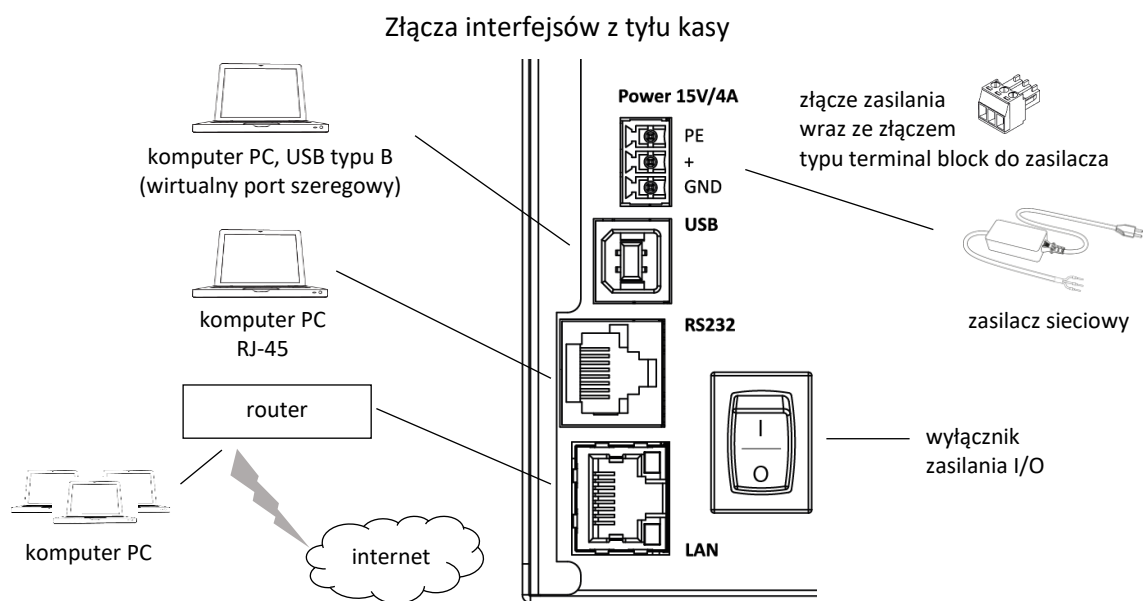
Złącza interfejsów z tyłu kasy

komputer PC, USB typu B (wirtualny port szeregowy)

komputer PC RJ-45

router

komputer PC

internet

Power 15V/4A

PE
+
GND

USB

RS232

LAN

I
O

złącze zasilania wraz ze złączem typu terminal block do zasilacza

zasilacz sieciowy

wyłącznik zasilania I/O